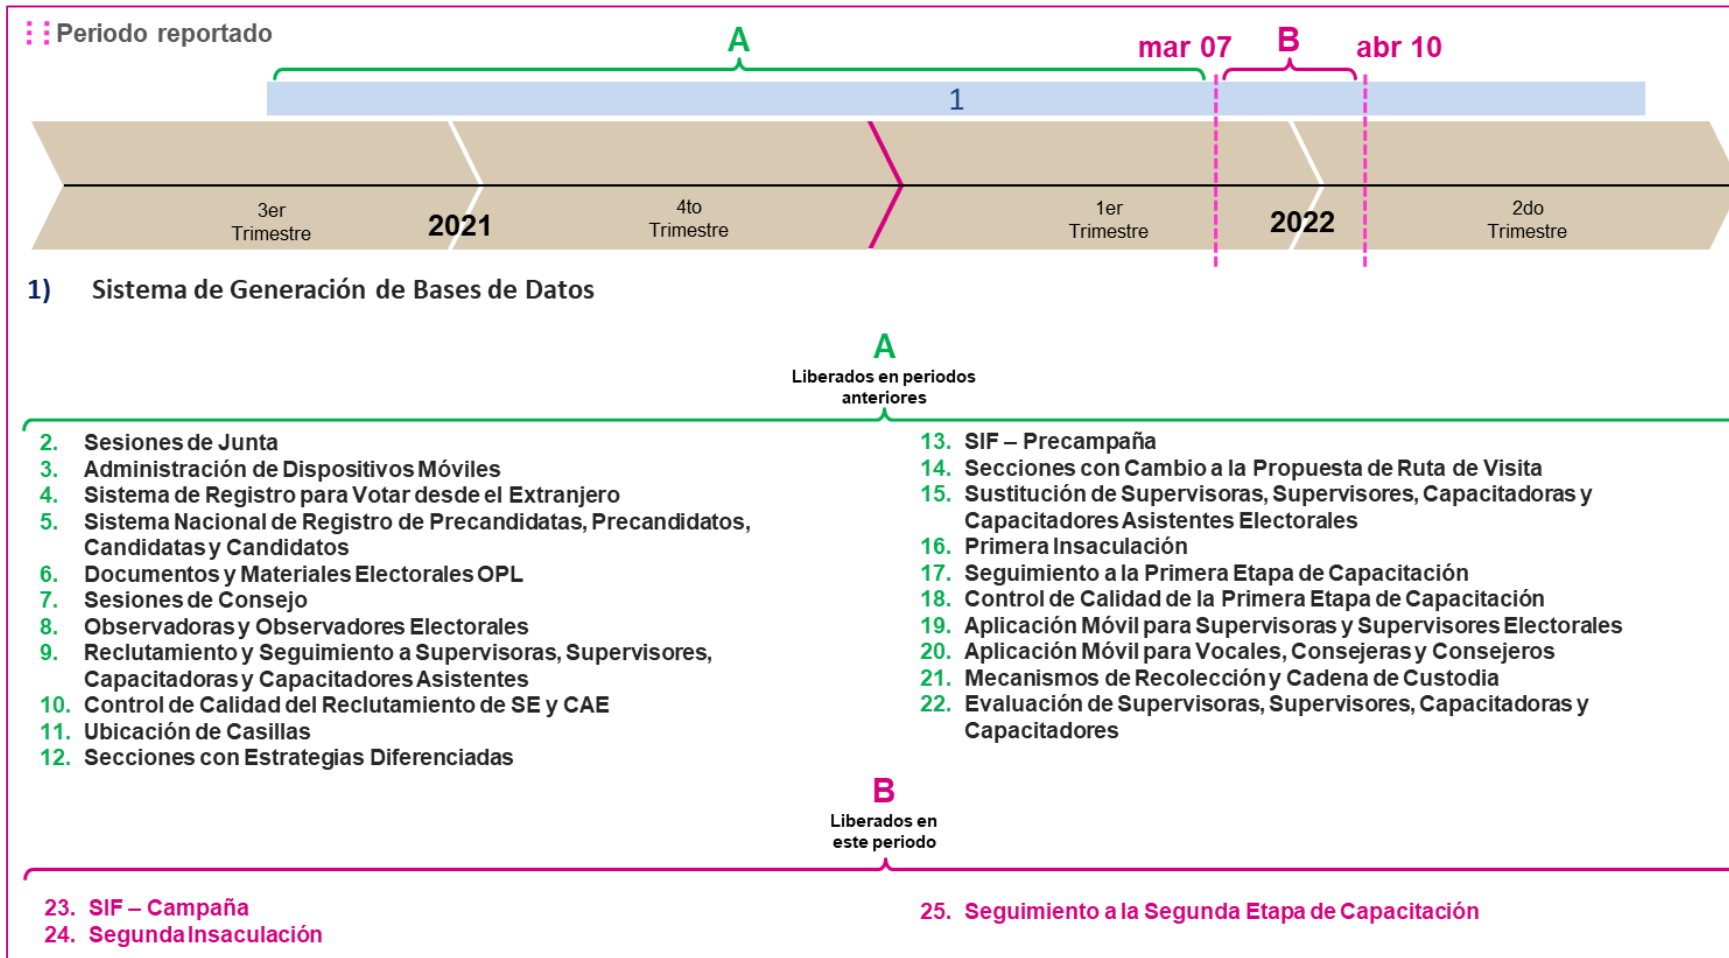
Periodo reportado

A

mar 07

B

abr 10

1

3er Trimestre

2021

4to Trimestre

1er Trimestre

2022

2do Trimestre

1) Sistema de Generación de Bases de Datos

A
Liberados en periodos anteriores

2. Sesiones de Junta
3. Administración de Dispositivos Móviles
4. Sistema de Registro para Votar desde el Extranjero
5. Sistema Nacional de Registro de Precandidatas, Precandidatos, Candidatas y Candidatos
6. Documentos y Materiales Electorales OPL
7. Sesiones de Consejo
8. Observadoras y Observadores Electorales
9. Reclutamiento y Seguimiento a Supervisoras, Supervisores, Capacitadoras y Capacitadores Asistentes
10. Control de Calidad del Reclutamiento de SE y CAE
11. Ubicación de Casillas
12. Secciones con Estrategias Diferenciadas

13. SIF – Precampaña
14. Secciones con Cambio a la Propuesta de Ruta de Visita
15. Sustitución de Supervisoras, Supervisores, Capacitadoras y Capacitadores Asistentes Electorales
16. Primera Insaculación
17. Seguimiento a la Primera Etapa de Capacitación
18. Control de Calidad de la Primera Etapa de Capacitación
19. Aplicación Móvil para Supervisoras y Supervisores Electorales
20. Aplicación Móvil para Vocales, Consejeras y Consejeros
21. Mecanismos de Recolección y Cadena de Custodia
22. Evaluación de Supervisoras, Supervisores, Capacitadoras y Capacitadores

B
Liberados en este periodo

23. SIF – Campaña
24. Segunda Insaculación

25. Seguimiento a la Segunda Etapa de Capacitación